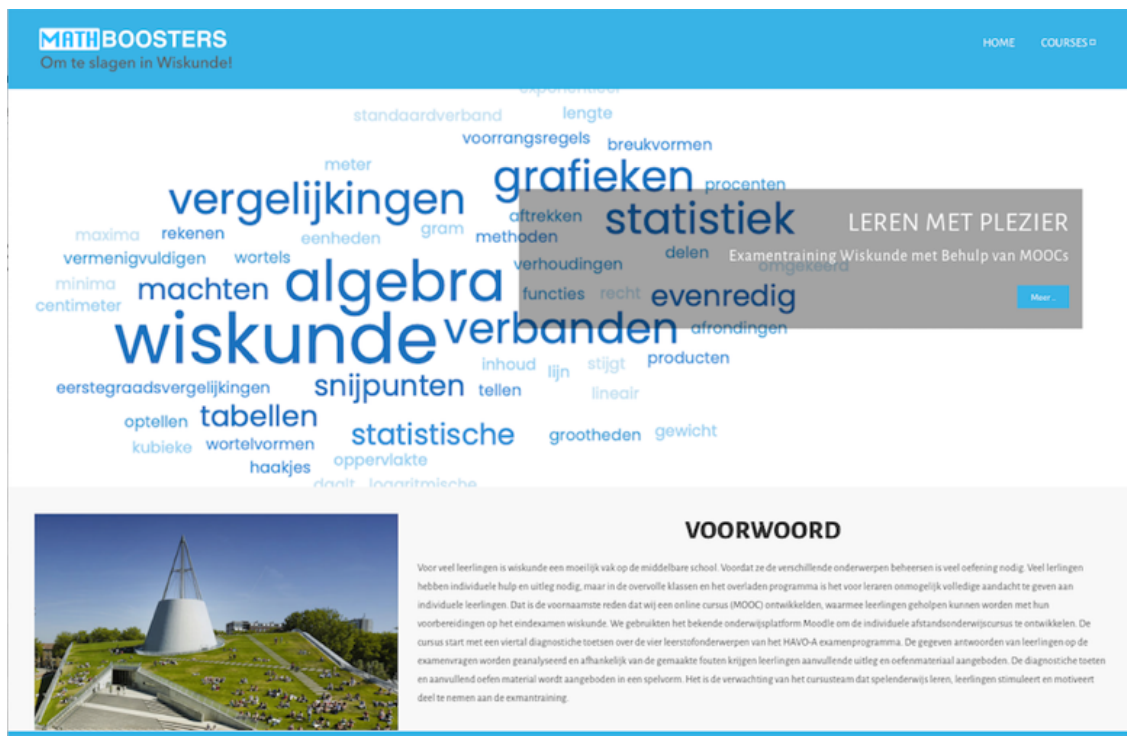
MATHBOOSTERS
Om te slagen in Wiskunde!

HOME
COURSES

exponentieel
standaardverband
lengte
voorrangsregels
breukvormen
meter
grafieken
procenten
vergelijkingen
aftrekken
statistiek
maxima
rekenen
eenheden
gram
methoden
delen
vermenigvuldigen
wortels
verhoudingen
omgekeerd
minima
algebra
machten
functies
recht
evenredig
centimeter
wiskunde
verbanden
afrondingen
inhoud
stijgt
producten
lijn
eerstegraadsvergelijkingen
snijpunten
tellen
lineair
optellen
tabellen
kubieke
wortelvormen
statistische
grootheden
gewicht
haakjes
oppervlakte
daalt
logaritmische

LEREN MET PLEZIER
Examentraining Wiskunde met Behulp van MOOCs
Meer ..

VOORWOORD

Voor veel leerlingen is wiskunde een moeilijk vak op de middelbare school. Voordat ze de verschillende onderwerpen beheersen is veel oefening nodig. Veel leerlingen hebben individuele hulp en uitleg nodig, maar in de overvolle klassen en het overladen programma is het voor leraren onmogelijk volledige aandacht te geven aan individuele leerlingen. Dat is de voornaamste reden dat wij een online cursus (MOOC) ontwikkelden, waarmee leerlingen geholpen kunnen worden met hun voorbereidingen op het eindexamen wiskunde. We gebruikten het bekende onderwijsplatform Moodle om de individuele afstandsonderwijscursus te ontwikkelen. De cursus start met een viertal diagnostische toetsen over de vier leerstofonderwerpen van het HAVO-A examenprogramma. De gegeven antwoorden van leerlingen op de examenvragen worden geanalyseerd en afhankelijk van de gemaakte fouten krijgen leerlingen aanvullende uitleg en oefenmateriaal aangeboden. De diagnostische toeten en aanvullend oefen material wordt aangeboden in een spelvorm. Het is de verwachting van het cursusteam dat spelenderwijs leren, leerlingen stimuleert en motiveert deel te nemen aan de exmantraining.